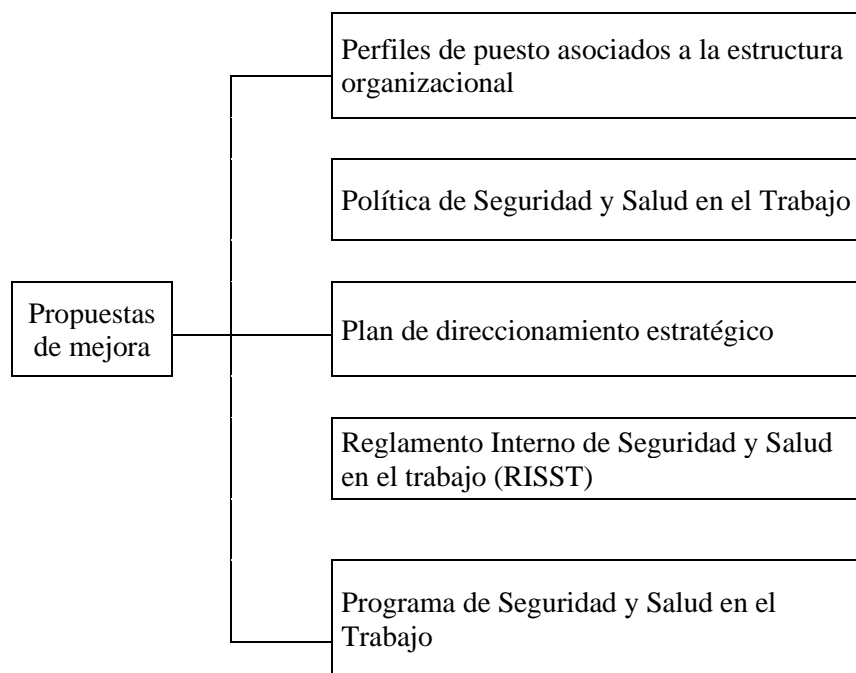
Propuestas de mejora

Perfiles de puesto asociados a la estructura organizacional

Política de Seguridad y Salud en el Trabajo

Plan de direccionamiento estratégico

Reglamento Interno de Seguridad y Salud en el trabajo (RISST)

Programa de Seguridad y Salud en el Trabajo